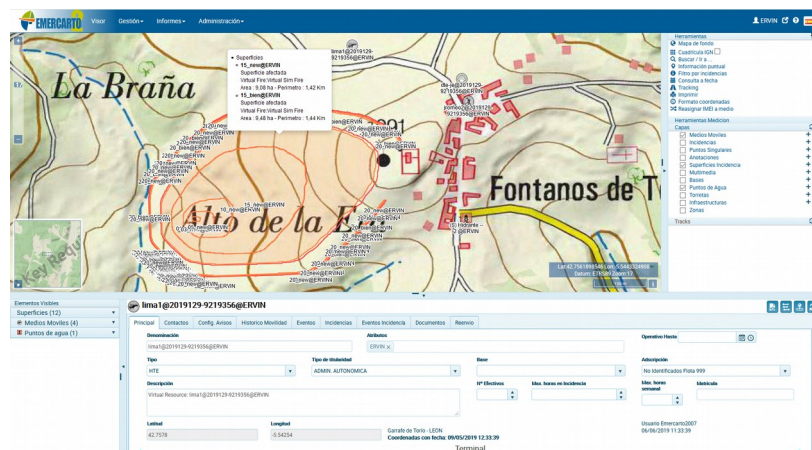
EMERCARTO Visor Gestión▾ Informes▾ Administración▾ ERVIN

La Braña
Fontanos de T
Alto de la
20_nov@ERVIN
15_nov@ERVIN
20_bien@ERVIN
lima1@2019129-9219356@ERVIN
Lat:42.7561 Lon:-5.5442

Superficies
15_nov@ERVIN
Superficie afectada
Virtual Fire:Virtual Sim Fire
Área : 9,08 ha - Perímetro : 1,42 Km
15_bien@ERVIN
Superficie afectada
Virtual Fire:Virtual Sim Fire
Área : 9,48 ha - Perímetro : 1,44 Km

Herramientas
Mapa de fondo
Cuadrícula IGN
Buscar / Ir a...
Información puntual
Filtro por incidencias
Consulta a fecha
Tracking
Imprimir
Formato coordenadas
Reasignar IMEI a medio
Herramientas Medición
Capas
Medios Moviles
Incidencias
Puntos Singulares
Anotaciones
Superficies Incidencia
Multimedia
Bases
Puntos de Agua
Torretas
Infraestructuras
Zonas
Tracks

Elementos Visibles
Superficies (12)
Medios Moviles (4)
Puntos de agua (1)

lima1@2019129-9219356@ERVIN
Principal | Contactos | Config. Avisos | Historico Movilidad | Eventos | Incidencias | Eventos Incidencia | Documentos | Reenvio
Denominación
lima1@2019129-9219356@ERVIN
Atributos
ERVIN
Operativo Hasta
Tipo
HTE
Tipo de titularidad
ADMIN. AUTONOMICA
Base
Adscripción
No Identificados Flota 999
Descripción
Virtual Resource: lima1@2019129-9219356@ERVIN
Nº Efectivos
Idas. horas en incidencia
Idas. horas semanal
Matrícula
Latitud
42.7578
Longitud
-5.54254
Garrafe de Torio - LEON
Coordenadas con fecha: 09/05/2019 12:33:39
Usuario Emercarto2007
06/06/2019 11:33:39
Terminal